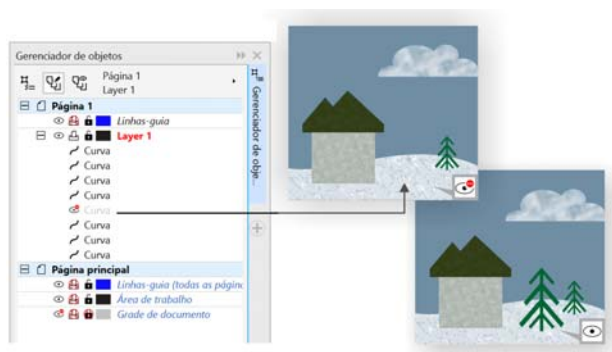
Gerenciador de objetos

Página 1
Layer 1

Página 1
Linhas-guia
Layer 1
Curva
Curva
Curva
Curva
Curva
Curva
Curva
Curva
Página principal
Linhas-guia (todas as págin
Área de trabalho
Grade de documento

Gerenciador de obje...